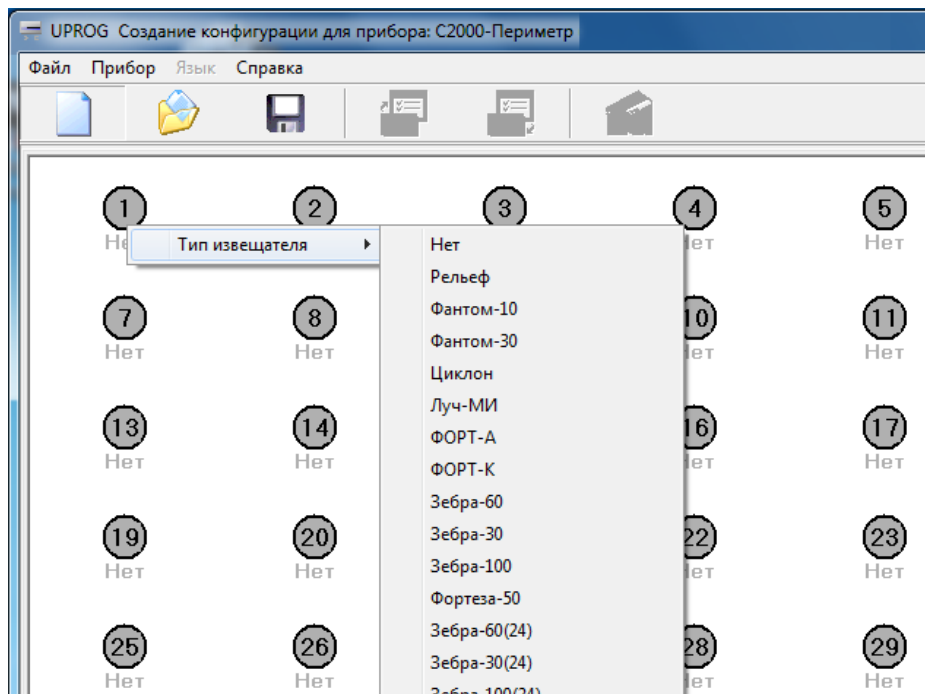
UPROG Создание конфигурации для прибора: С2000-Периметр

Файл Прибор Язык Справка

1 Не
Тип извещателя
2
3
4 ет
5 Нет

Нет
Рельеф
Фантом-10
Фантом-30
Циклон
Луч-МИ
ФОРТ-А
ФОРТ-К
Зебра-60
Зебра-30
Зебра-100
Фортеза-50
Зебра-60(24)
Зебра-30(24)
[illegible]

7 Нет
8 Нет
10 ет
11 Нет

13 Нет
14 Нет
16 ет
17 Нет

19 Нет
20 Нет
22 ет
23 Нет

25 Нет
26 Нет
28 ет
29 Нет